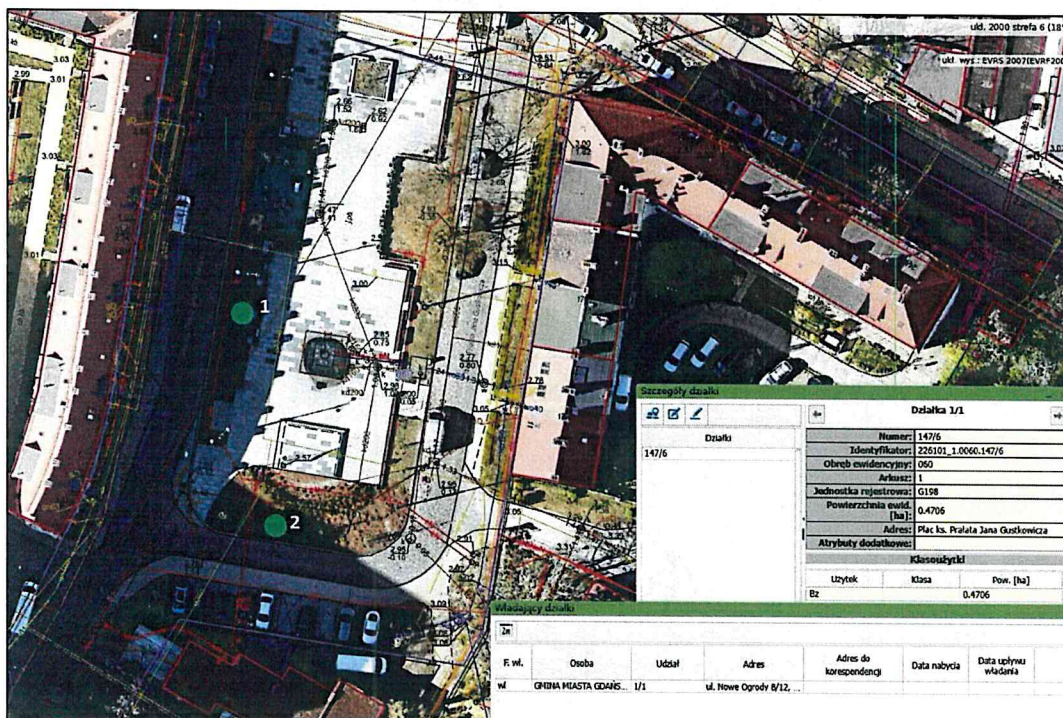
ukł. 2000 strefa 6 (18

ukł. wys.: EVRS 2007(EVRF200

3.03
2.99
3.01
3.03
3.01

1

2

3.00

2.85
0.73

Szczegóły działki

Działki
147/6

Działka 1/1

Numer: 147/6
Identyfikator: 226101_1.0060.147/6
Obręb ewidencyjny: 060
Arkusz: 1
Jednostka rejestrowa: G198
Powierzchnia ewid. [ha]: 0.4706
Adres: Plac ks. Prałata Jana Gustkowicza
Atrybuty dodatkowe:

Klasoużytki

| Użytek | Klasa | Pow. [ha] |
|---|---|---|
| Bz | | 0.4706 |

Władający działki

| F. wł. | Osoba | Udział | Adres | Adres do korespondencji | Data nabycia | Data upływu władania |
|---|---|---|---|---|---|---|
| wł | GMINA MIASTA GDAŃS... | 1/1 | ul. Nowe Ogrody 8/12, ... | | | |